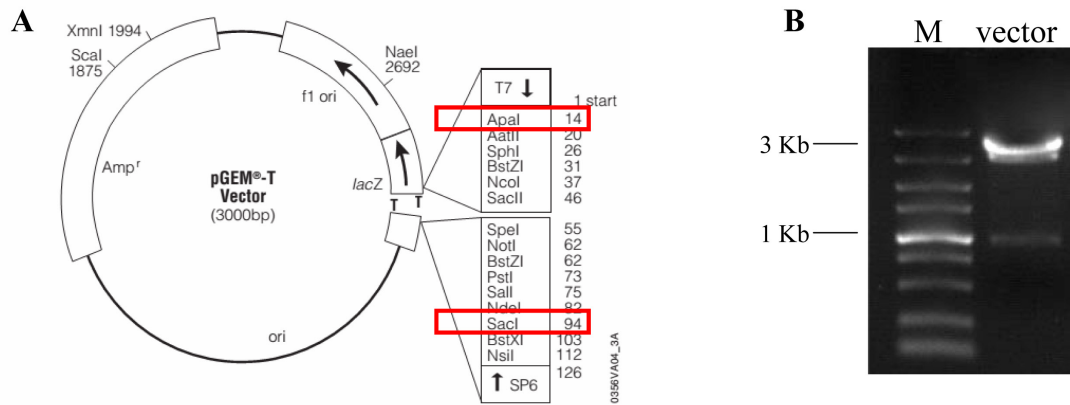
A

XmnI 1994

ScaI 1875

NaeI 2692

f1 ori

Amp$^r$

pGEM®-T Vector (3000bp)

lacZ

T T

ori

T7 ↓

1 start

| | |
|---|---|
| ApaI | 14 |
| AatII | 20 |
| SphI | 26 |
| BstZI | 31 |
| NcoI | 37 |
| SacII | 46 |

| | |
|---|---|
| SpeI | 55 |
| NotI | 62 |
| BstZI | 62 |
| PstI | 73 |
| SalI | 75 |
| NdeI | 82 |
| SacI | 94 |
| BstXI | 103 |
| NsiI | 112 |
| | 126 |

↑ SP6

0356VA04_3A

B

M vector

3 Kb

1 Kb